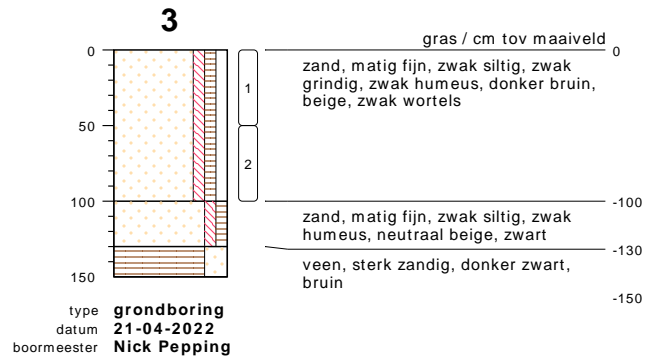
3

0
50
100
150

1
2

gras / cm tov maaiveld
0

zand, matig fijn, zwak siltig, zwak grindig, zwak humeus, donker bruin, beige, zwak wortels

-100

zand, matig fijn, zwak siltig, zwak humeus, neutraal beige, zwart

-130

veen, sterk zandig, donker zwart, bruin

-150

type grondboring
datum 21-04-2022
boormeester Nick Pepping